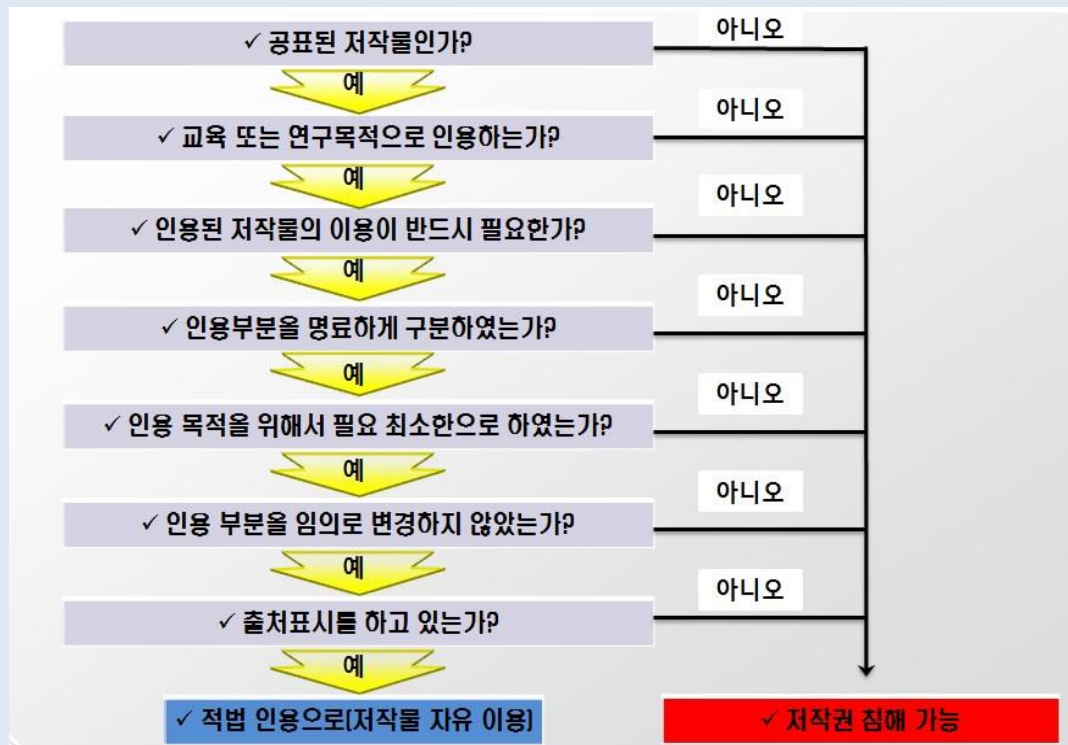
✓ 공표된 저작물인가?

아니오

예

✓ 교육 또는 연구목적으로 인용하는가?

아니오

예

✓ 인용된 저작물의 이용이 반드시 필요한가?

아니오

예

✓ 인용부분을 명료하게 구분하였는가?

아니오

예

✓ 인용 목적을 위해서 필요 최소한으로 하였는가?

아니오

예

✓ 인용 부분을 임의로 변경하지 않았는가?

아니오

예

✓ 출처표시를 하고 있는가?

아니오

예

✓ 적법 인용으로(저작물 자유 이용)

✓ 저작권 침해 가능